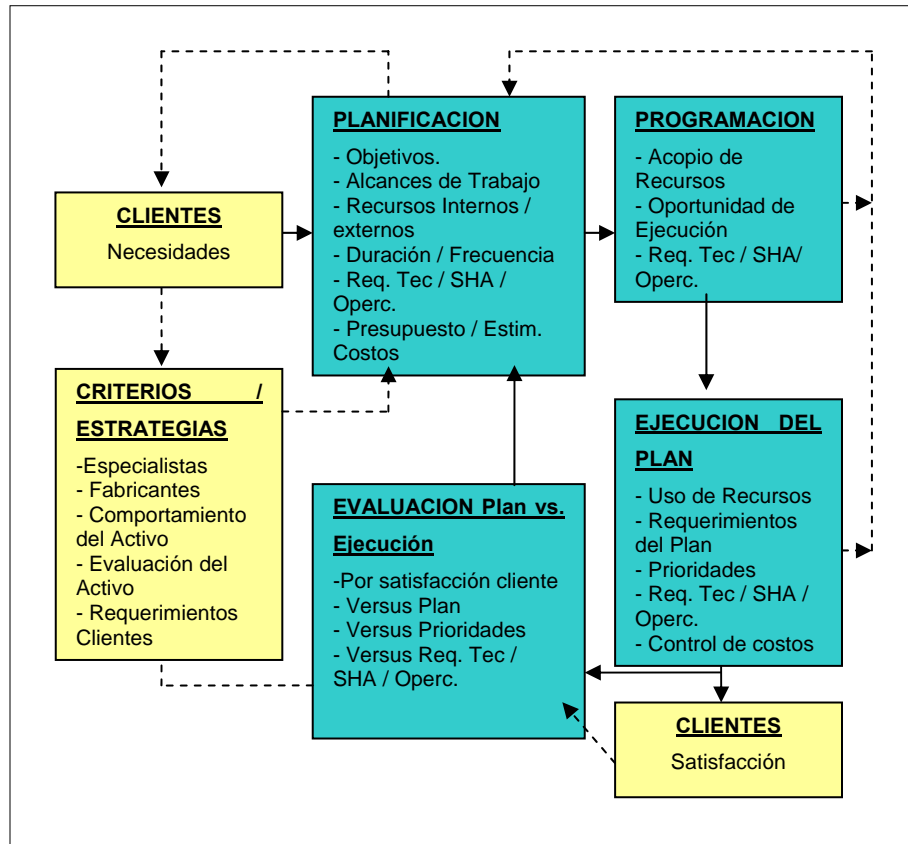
CLIENTES
Necesidades

PLANIFICACION
- Objetivos.
- Alcances de Trabajo
- Recursos Internos / externos
- Duración / Frecuencia
- Req. Tec / SHA / Operc.
- Presupuesto / Estim. Costos

PROGRAMACION
- Acopio de Recursos
- Oportunidad de Ejecución
- Req. Tec / SHA/ Operc.

CRITERIOS / ESTRATEGIAS
-Especialistas
- Fabricantes
- Comportamiento del Activo
- Evaluación del Activo
- Requerimientos Clientes

EJECUCION DEL PLAN
- Uso de Recursos
- Requerimientos del Plan
- Prioridades
- Req. Tec / SHA / Operc.
- Control de costos

EVALUACION Plan vs. Ejecución
-Por satisfacción cliente
- Versus Plan
- Versus Prioridades
- Versus Req. Tec / SHA / Operc.

CLIENTES
Satisfacción